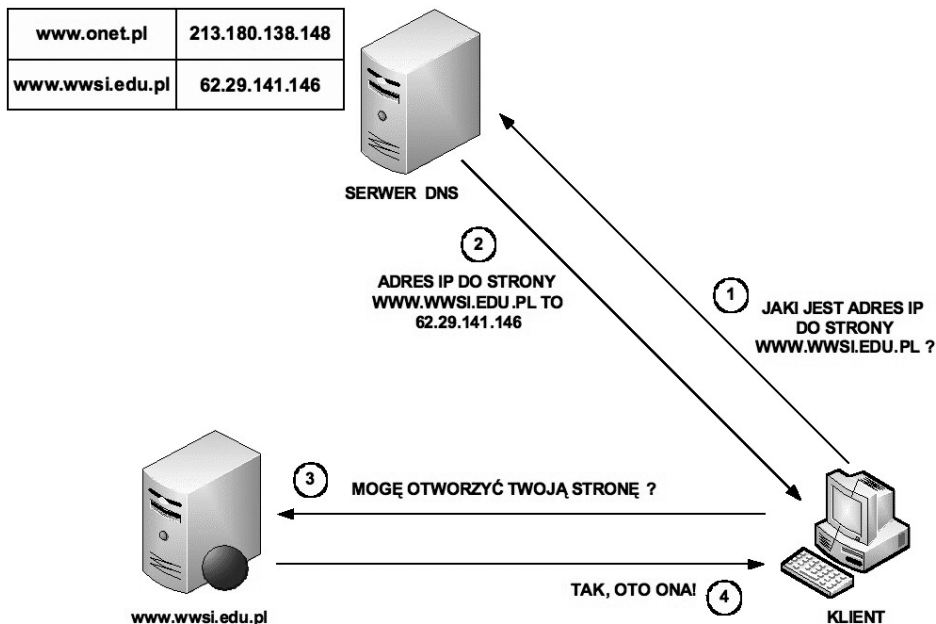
| www.onet.pl | 213.180.138.148 |
|---|---|
| www.wwsi.edu.pl | 62.29.141.146 |

SERWER DNS

2
ADRES IP DO STRONY WWW.WWSI.EDU.PL TO 62.29.141.146

1
JAKI JEST ADRES IP DO STRONY WWW.WWSI.EDU.PL ?

3
MOGĘ OTWORZYĆ TWOJĄ STRONĘ ?

TAK, OTO ONA!
4

www.wwsi.edu.pl

KLIENT